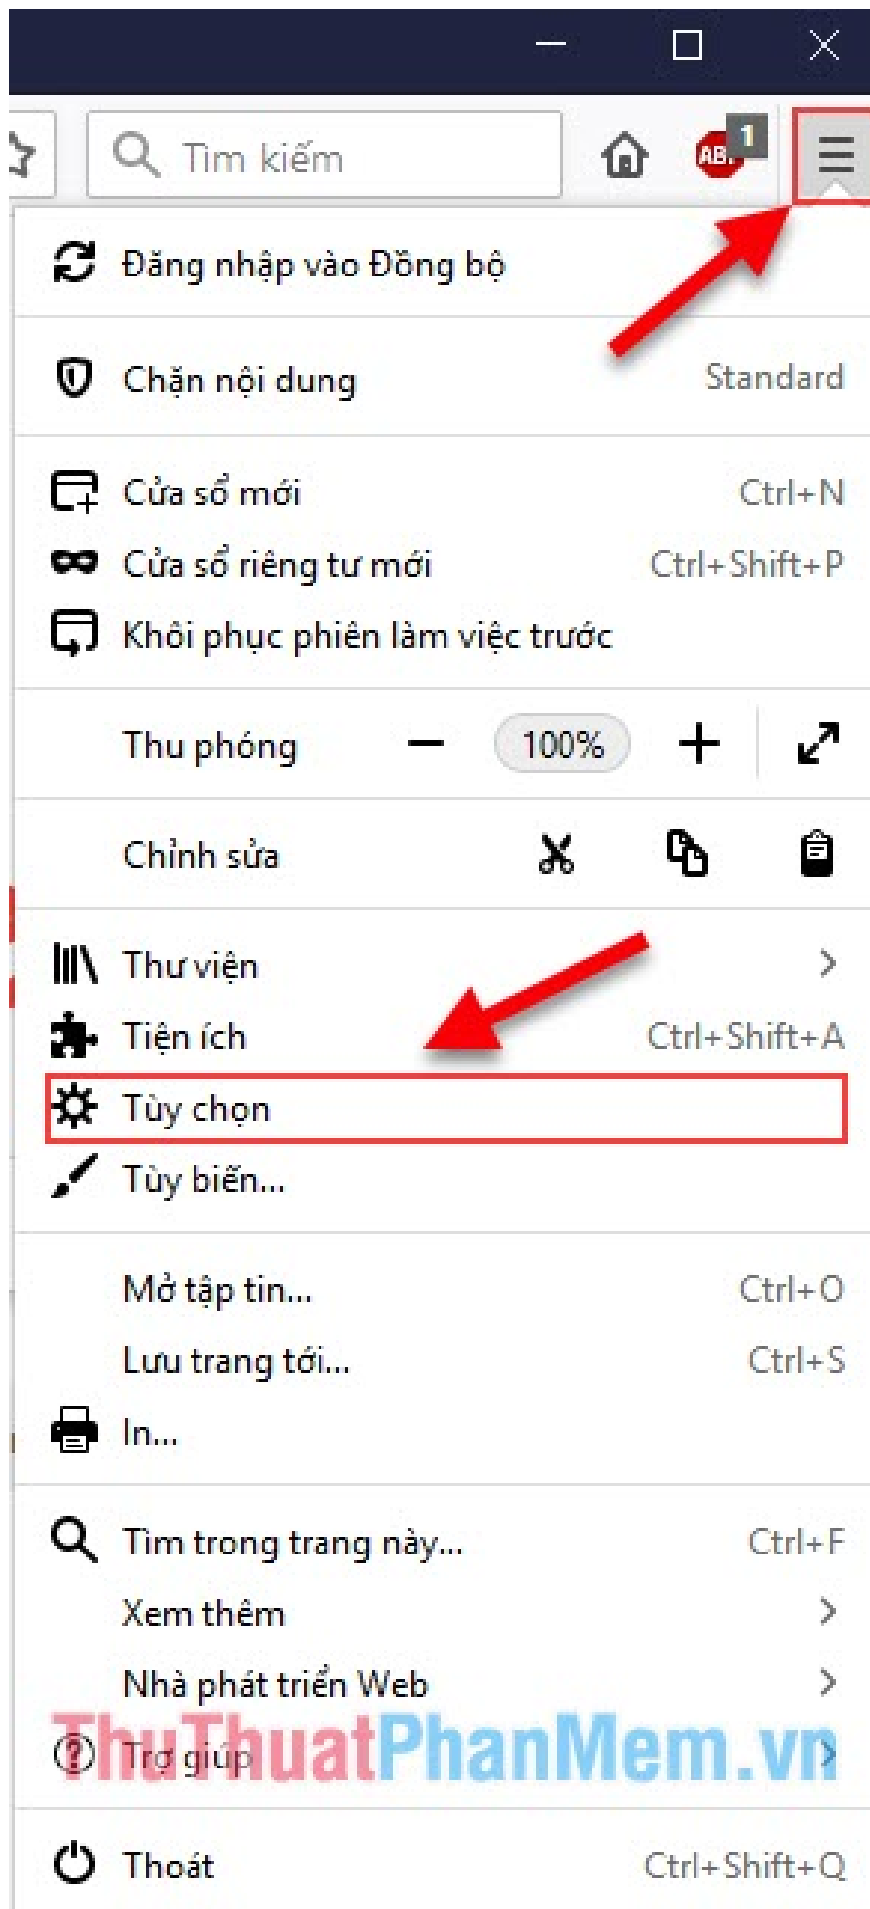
Tìm kiếm

ABP 1

Đăng nhập vào Đồng bộ

Chặn nội dung Standard

Cửa sổ mới Ctrl+N
Cửa sổ riêng tư mới Ctrl+Shift+P
Khôi phục phiên làm việc trước

Thu phóng − 100% +

Chỉnh sửa

Thư viện >
Tiện ích Ctrl+Shift+A
Tùy chọn
Tùy biến...

Mở tập tin... Ctrl+O
Lưu trang tới... Ctrl+S
In...

Tìm trong trang này... Ctrl+F
Xem thêm >
Nhà phát triển Web >
Trợ giúp >

ThuThuatPhanMem.vn

Thoát Ctrl+Shift+Q